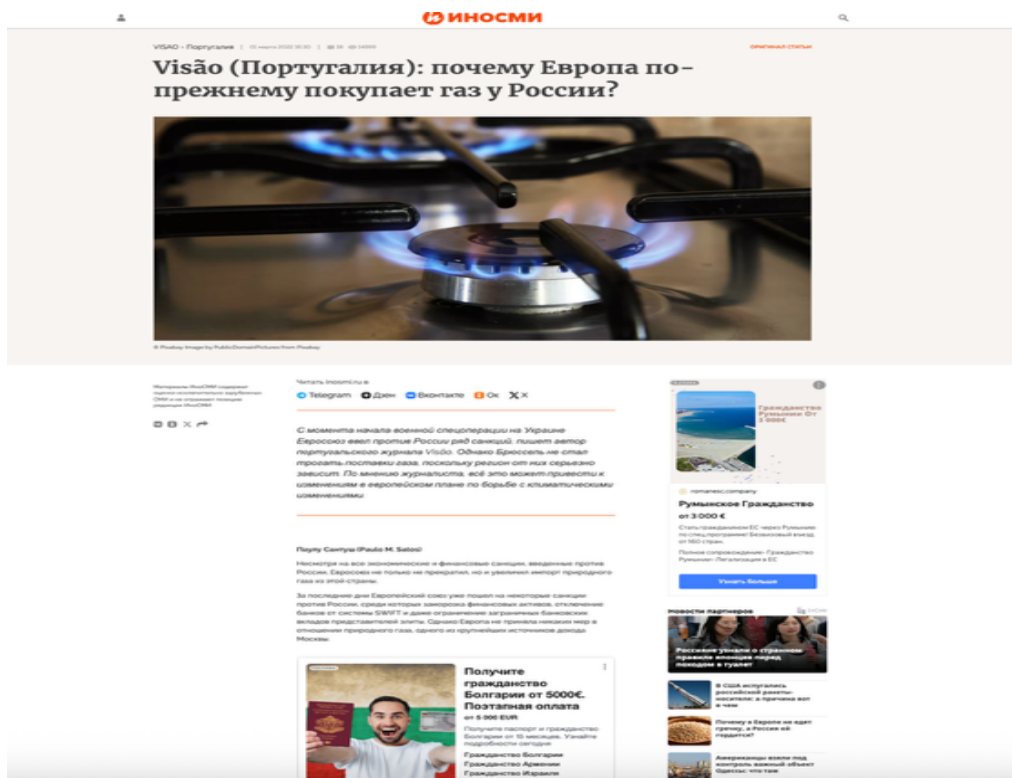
ИНОСМИ

VISAO - Португалия | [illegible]

ОРИГИНАЛ СТАТЬИ

Visão (Португалия): почему Европа по-прежнему покупает газ у России?

© Pixabay Image by PublicDomainPictures from Pixabay

Материалы ИноСМИ содержат оценки исключительно зарубежных СМИ и не отражают позицию редакции ИноСМИ

Читать inosmi.ru в:

Telegram Дзен Вконтакте Ок X

С момента начала военной спецоперации на Украине Евросоюз ввел против России ряд санкций, пишет автор португальского журнала Visão. Однако Брюссель не стал трогать поставки газа, поскольку регион от них серьезно зависит. По мнению журналиста, всё это может привести к изменениям в европейском плане по борьбе с климатическими изменениями.

Паулу Сантуш (Paulo M. Santos)

Несмотря на все экономические и финансовые санкции, введенные против России, Евросоюз не только не прекратил, но и увеличил импорт природного газа из этой страны.

За последние дни Европейский союз уже пошел на некоторые санкции против России, среди которых заморозка финансовых активов, отключение банков от системы SWIFT и даже ограничение заграничных банковских вкладов представителей элиты. Однако Европа не приняла никаких мер в отношении природного газа, одного из крупнейших источников дохода Москвы.

Получите гражданство Болгарии от 5000€. Поэтапная оплата

от 5 000 EUR

Получите паспорт и гражданство Болгарии от 15 месяцев. Узнайте подробности сегодня

Гражданство Болгарии
Гражданство Армении
Гражданство Израиля

Гражданство Румынии От 3 000€

romaniec.company

Румынское Гражданство

от 3 000 €

Стать гражданином ЕС через Румынию по спец программе! Безвизовый въезд от 160 стран.

Полное сопровождение · Гражданство Румынии · Легализация в ЕС

Узнать больше

Новости партнеров

Россиянке узнали о странном правиле японцев перед походом в туалет

В США испугались российской ракеты-носителя: в причина вот в чем

Почему в Европе не едят гречку, а Россия ей гордится?

Американцы взяли под контроль важный объект Одессы: что там